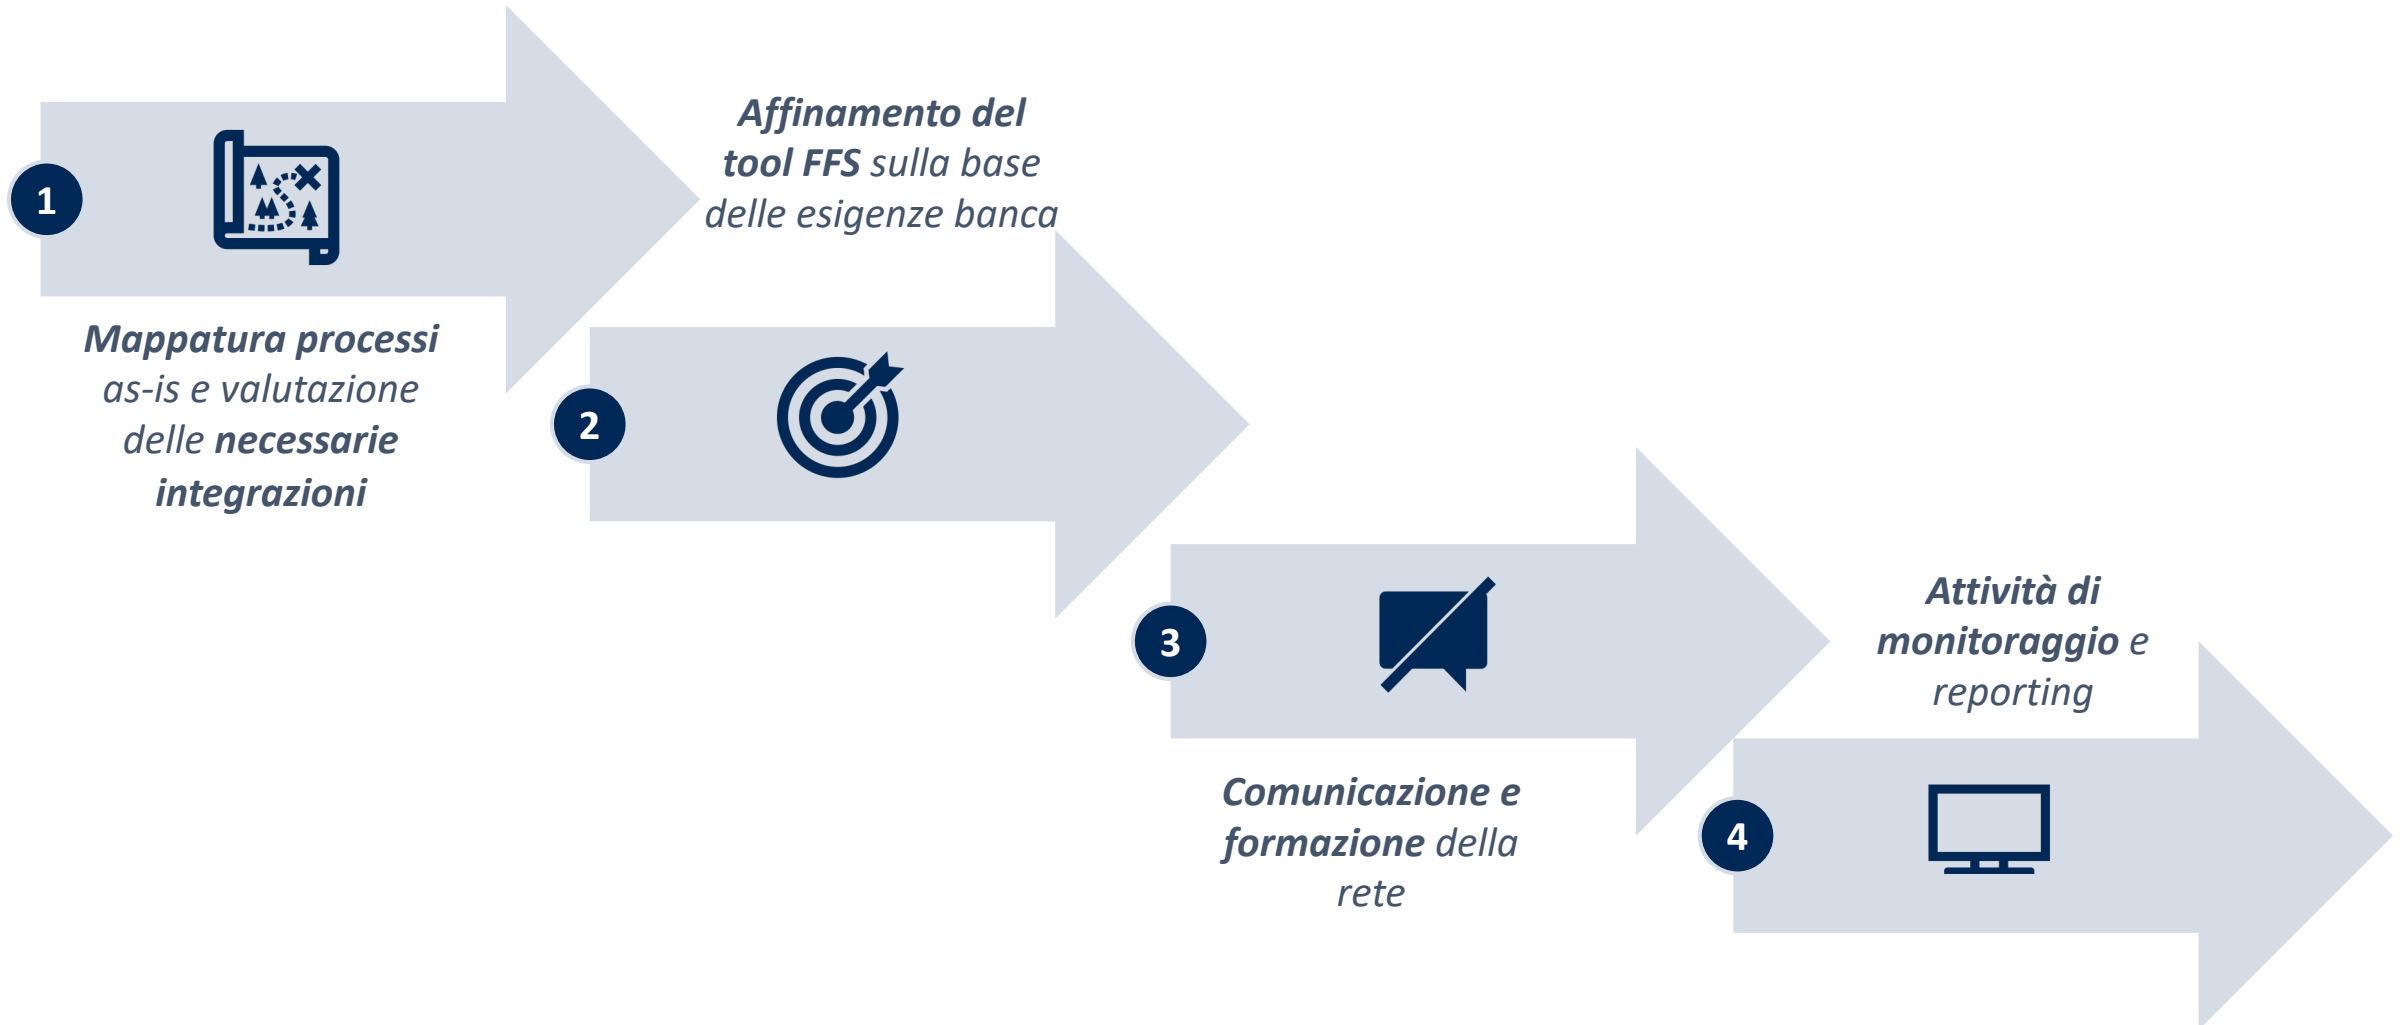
1

Mappatura processi as-is e valutazione delle necessarie integrazioni

Affinamento del tool FFS sulla base delle esigenze banca

2

3

Comunicazione e formazione della rete

Attività di monitoraggio e reporting

4